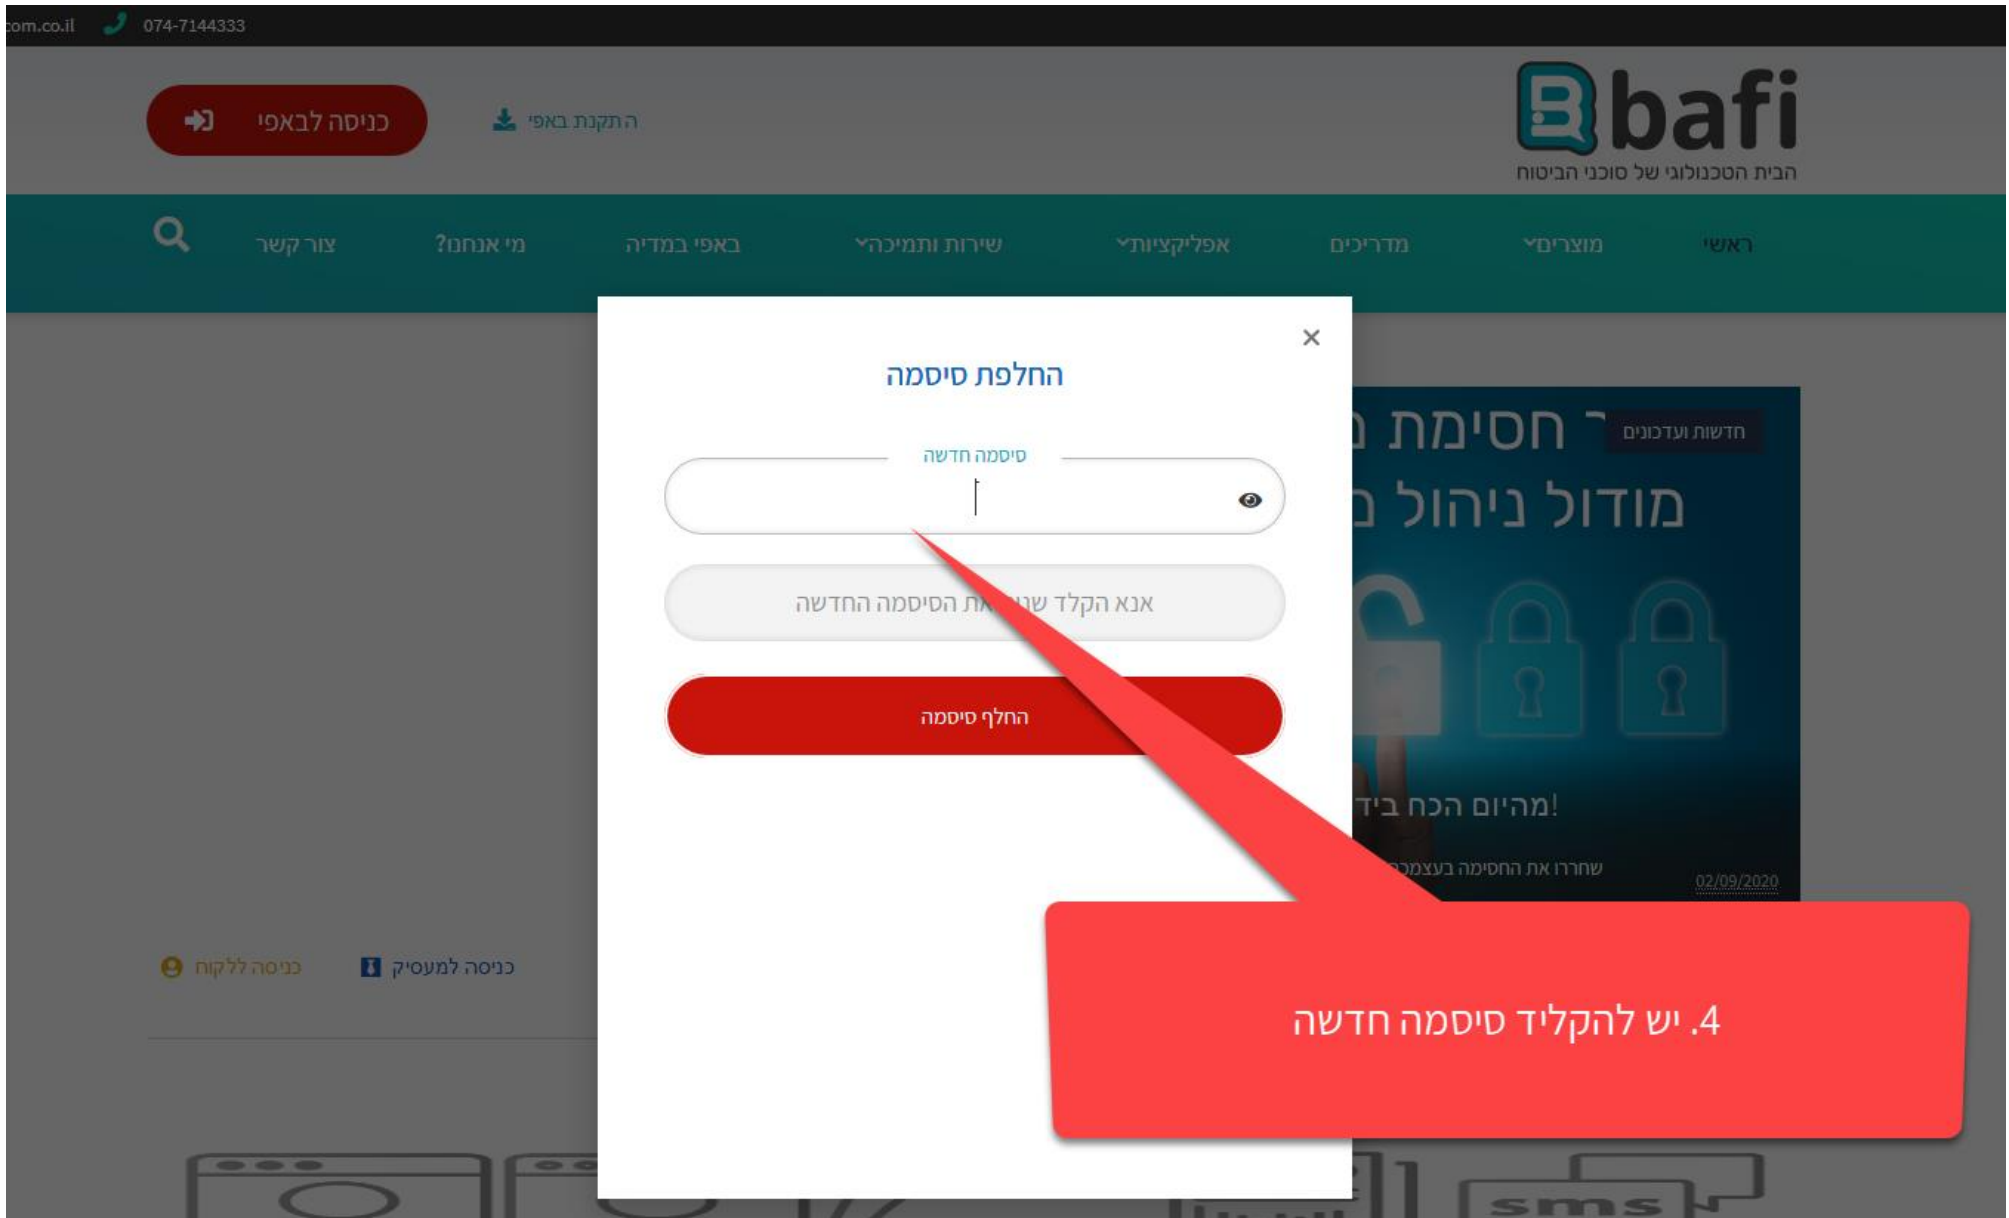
com.co.il 074-7144333

bafi
הבית הטכנולוגי של סוכני הביטוח

התקנת באפי

כניסה לבאפי

ראשי
מוצרים
מדריכים
אפליקציות
שירות ותמיכה
באפי במדיה
מי אנחנו?
צור קשר

חדשות ועדכונים
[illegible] חסימת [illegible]
מודול ניהול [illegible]
מהיום הכה ביד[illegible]!
שחרור את החסימה בעצמכ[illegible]
02/09/2020

החלפת סיסמה

סיסמה חדשה

אנא הקלד שו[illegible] את הסיסמה החדשה

החלף סיסמה

כניסה ללקוח
כניסה למעסיק

4. יש להקליד סיסמה חדשה

sms